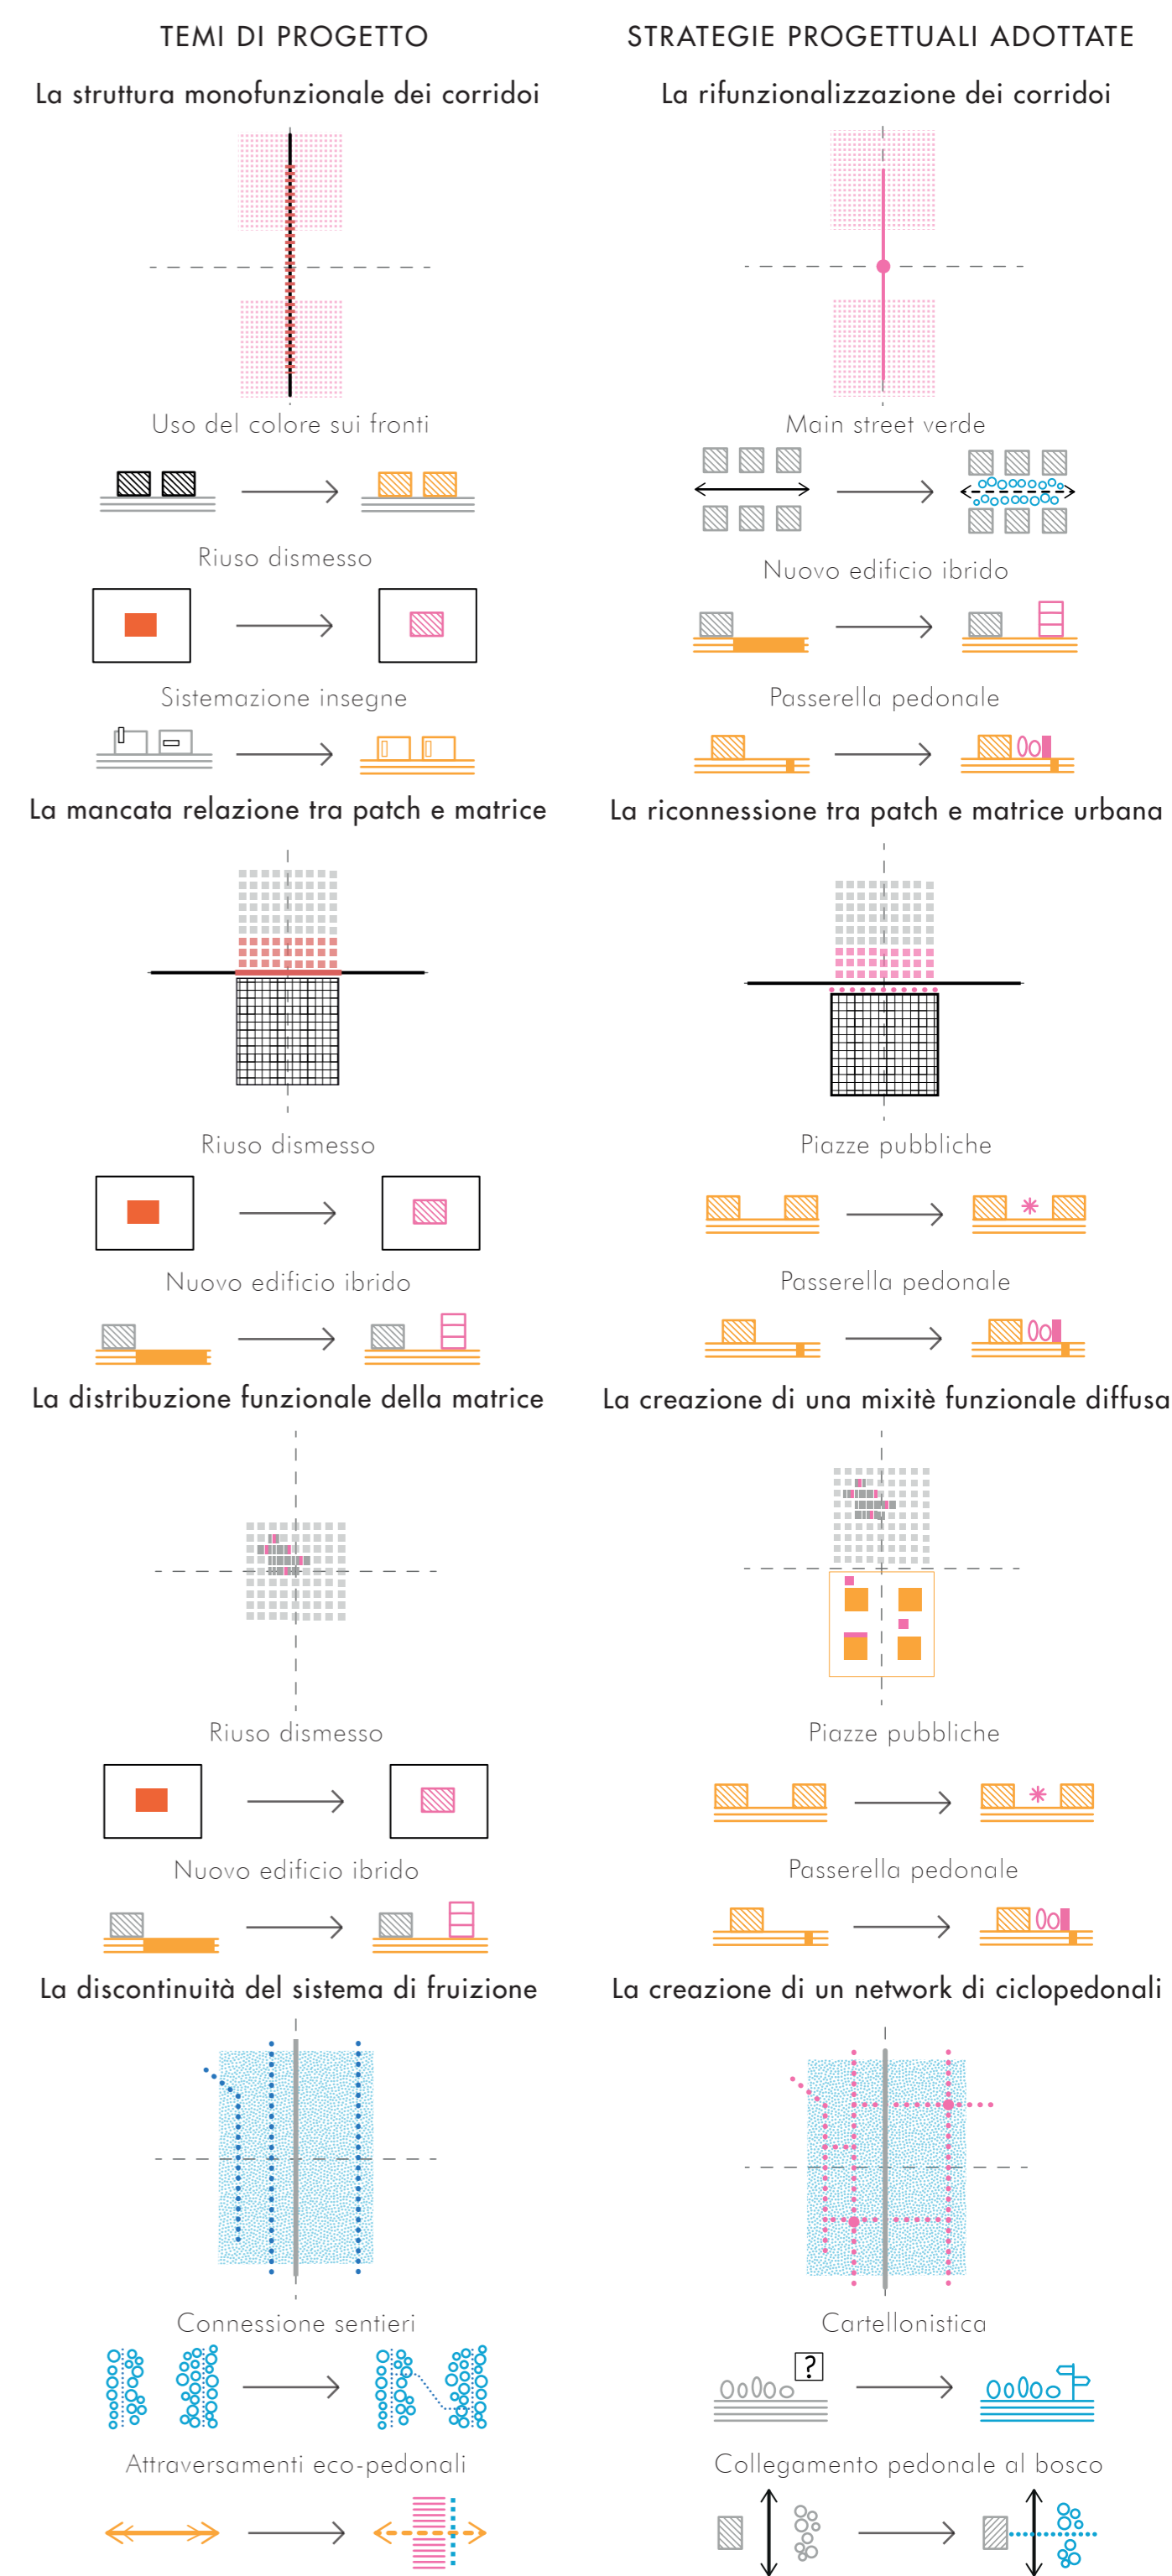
TEMI DI PROGETTO

La struttura monofunzionale dei corridoi

Uso del colore sui fronti

Riuso dismesso

Sistemazione insegne

La mancata relazione tra patch e matrice

Riuso dismesso

Nuovo edificio ibrido

La distribuzione funzionale della matrice

Riuso dismesso

Nuovo edificio ibrido

La discontinuità del sistema di fruizione

Connessione sentieri

Attraversamenti eco-pedonali

STRATEGIE PROGETTUALI ADOTTATE

La rifunzionalizzazione dei corridoi

Main street verde

Nuovo edificio ibrido

Passerella pedonale

La riconnessione tra patch e matrice urbana

Piazze pubbliche

Passerella pedonale

La creazione di una mixitè funzionale diffusa

Piazze pubbliche

Passerella pedonale

La creazione di un network di ciclopedonali

Cartellonistica

?

Collegamento pedonale al bosco